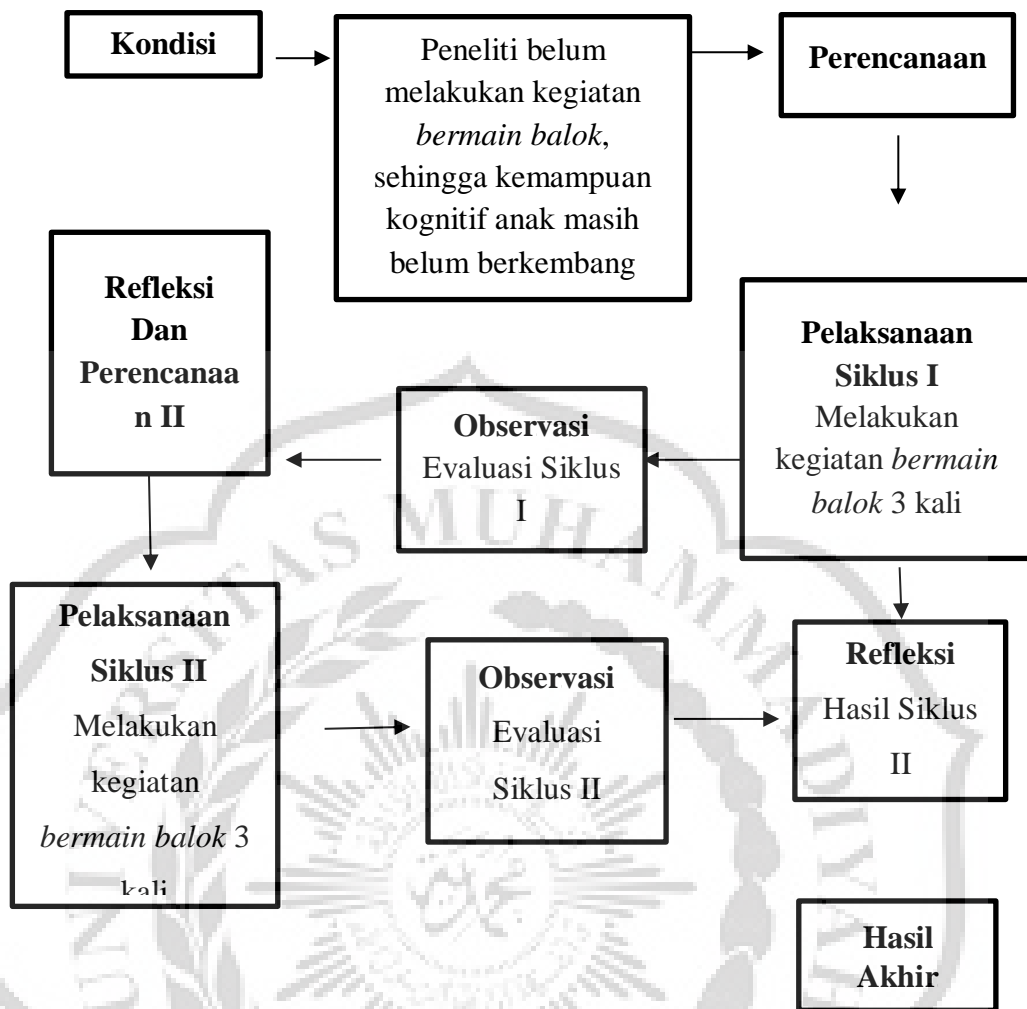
**Kondisi**

Peneliti belum melakukan kegiatan *bermain balok*, sehingga kemampuan kognitif anak masih belum berkembang

**Perencanaan**

**Pelaksanaan Siklus I**
Melakukan kegiatan *bermain balok* 3 kali

**Observasi**
Evaluasi Siklus I

**Refleksi Dan Perencanaa n II**

**Pelaksanaan Siklus II**
Melakukan kegiatan *bermain balok* 3 kali

**Observasi**
Evaluasi Siklus II

**Refleksi**
Hasil Siklus II

**Hasil Akhir**